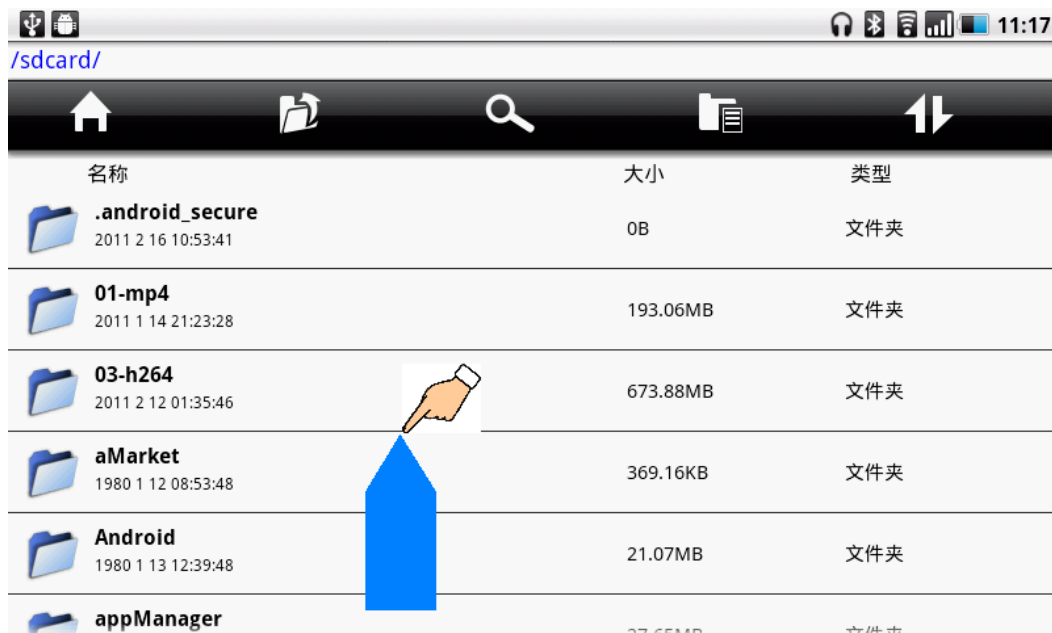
11:17

/sdcard/

| 名称 | 大小 | 类型 |
|---|---|---|
| .android_secure 2011 2 16 10:53:41 | 0B | 文件夹 |
| 01-mp4 2011 1 14 21:23:28 | 193.06MB | 文件夹 |
| 03-h264 2011 2 12 01:35:46 | 673.88MB | 文件夹 |
| aMarket 1980 1 12 08:53:48 | 369.16KB | 文件夹 |
| Android 1980 1 13 12:39:48 | 21.07MB | 文件夹 |
| appManager | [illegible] | 文件夹 |